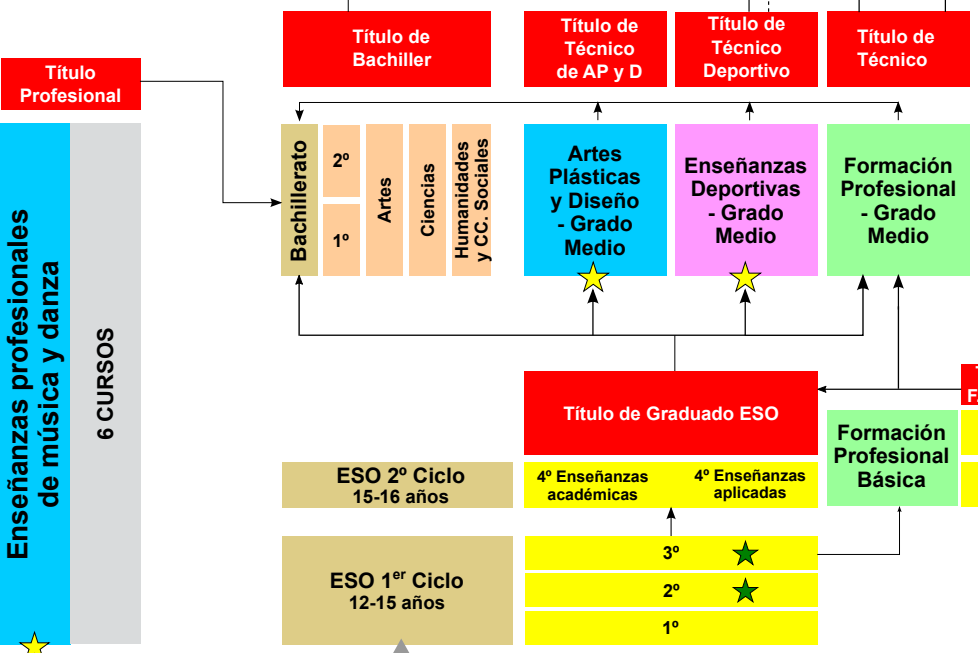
Título de Bachiller

Título de Técnico de AP y D

Título de Técnico Deportivo

Título de Técnico

Título Profesional

Enseñanzas profesionales de música y danza

6 CURSOS

Bachillerato

2º

1º

Artes

Ciencias

Humanidades y CC. Sociales

Artes Plásticas y Diseño - Grado Medio

Enseñanzas Deportivas - Grado Medio

Formación Profesional - Grado Medio

Título de Graduado ESO

Formación Profesional Básica

ESO 2º Ciclo
15-16 años

4º Enseñanzas académicas

4º Enseñanzas aplicadas

ESO 1$^{er}$ Ciclo
12-15 años

3º

2º

1º

T
F